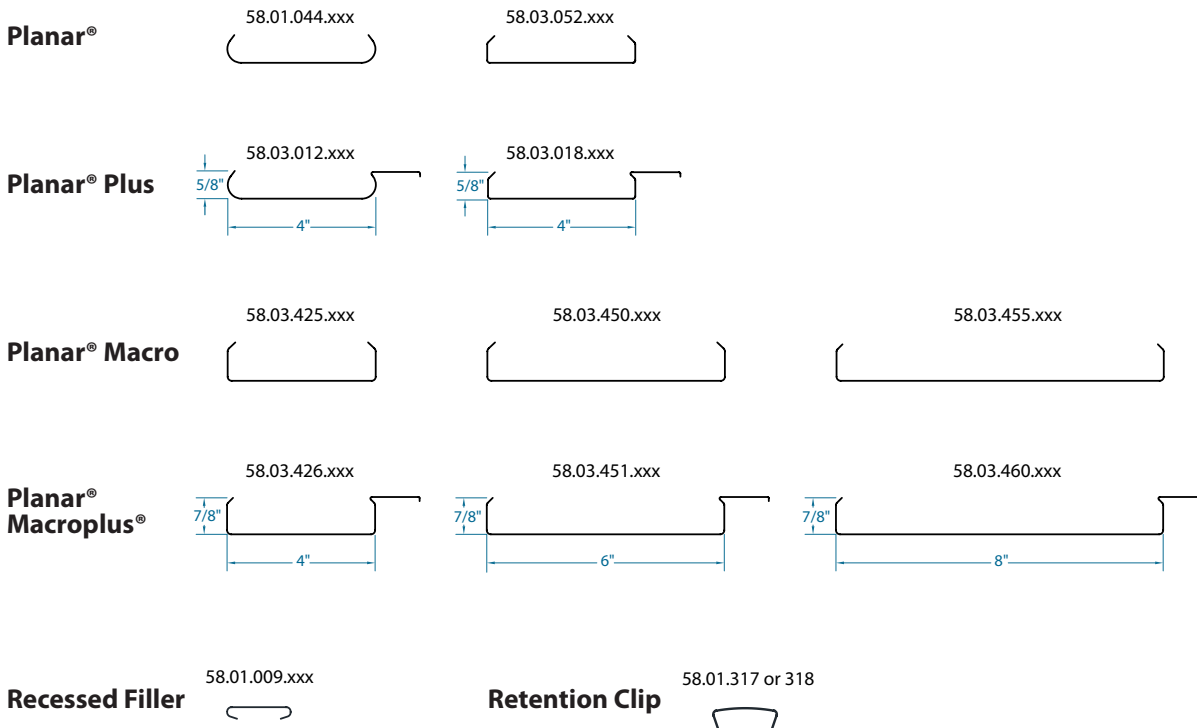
**Planar®**

58.01.044.xxx

58.03.052.xxx

**Planar® Plus**

58.03.012.xxx

5/8"

4"

58.03.018.xxx

5/8"

4"

**Planar® Macro**

58.03.425.xxx

58.03.450.xxx

58.03.455.xxx

**Planar® Macroplus®**

58.03.426.xxx

7/8"

4"

58.03.451.xxx

7/8"

6"

58.03.460.xxx

7/8"

8"

**Recessed Filler**

58.01.009.xxx

**Retention Clip**

58.01.317 or 318